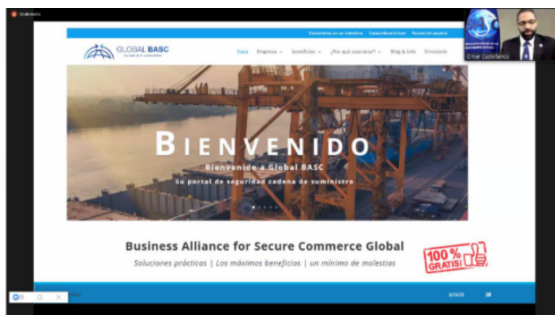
GLOBAL BASC

Casa | Empresa | beneficios | ¿Por qué asociarse? | Blog & Info | Directorio

Conviértase en un miembro | Capacitación Online | Acceso se asocio

Omar Castellanos

BIENVENIDO

Bienvenido a Global BASC

Su portal de seguridad cadena de suministro

Business Alliance for Secure Commerce Global

Soluciones prácticas | Los máximos beneficios | un mínimo de molestias

100% GRATIS!